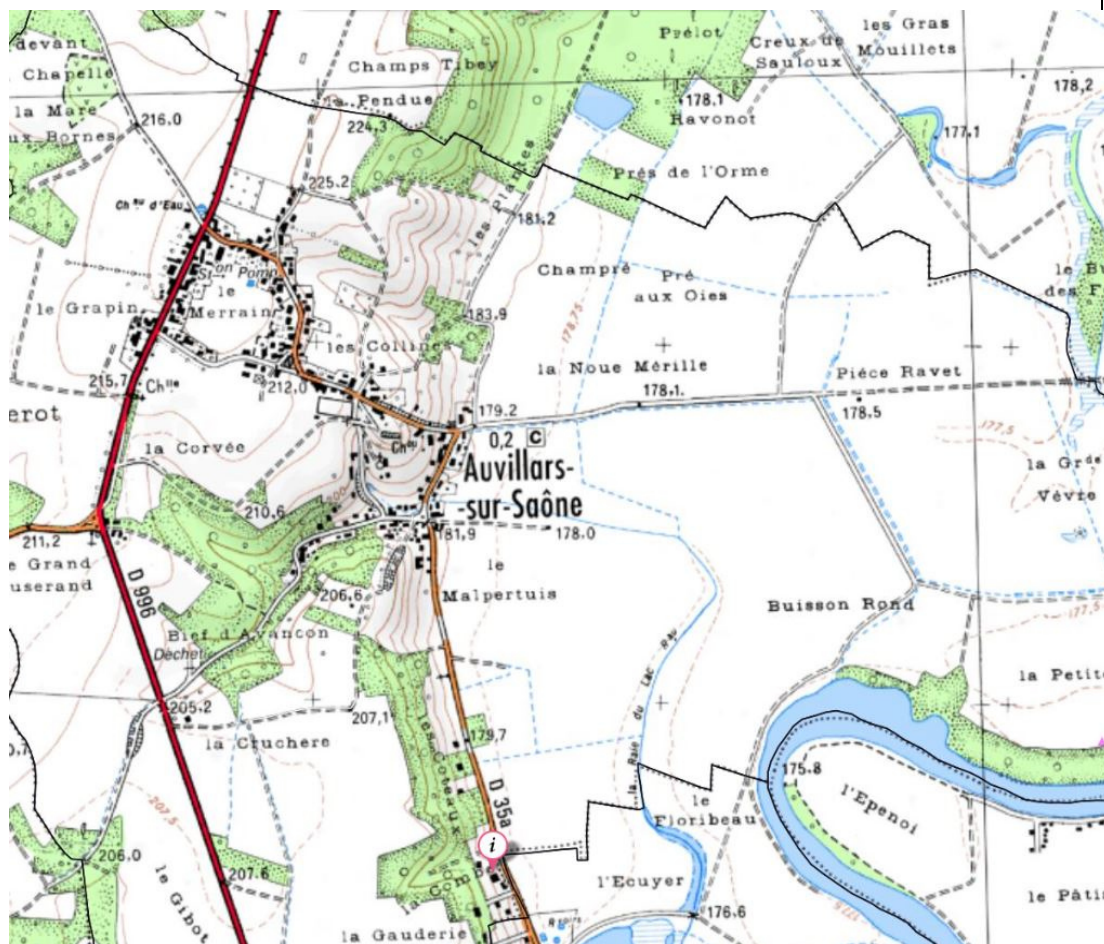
devant Chapelle
la Mare aux Bornes
216.0
Champs Tibey
la Pendue
224.3
Prélot
Creux de Sauloux
les Gras Mouillets
178.2
178.1
Ravonot
177.1
Prés de l'Orme
Chau d'Eau
225.2
181.2
les Plantes
St on Pomp
le Grapin
le Merrain
Champré
Pré aux Oies
183.9
les Collins
la Noue Mérille
le B des F
Pièce Ravet
215.7
Chlle
212.0
178.1
178.5
erot
179.2
0,2
C
la Corvée
Chau
Auvillars-sur-Saône
177.5
la Grde Vèvre
210.6
211.2
181.9
178.0
le Grand userand
D 996
le Malpertuis
206.6
Buisson Rond
Bief d'Avancon
Dechet
la Petite
205.2
207.1
179.7
la Cruchere
175.8
les Coteaux
la Baie du Lac
le Floribeau
l'Epenoi
D 35a
206.0
207.6
le Gibot
l'Ecuyer
176.6
le Pâtis
la Gauderie
la Combe